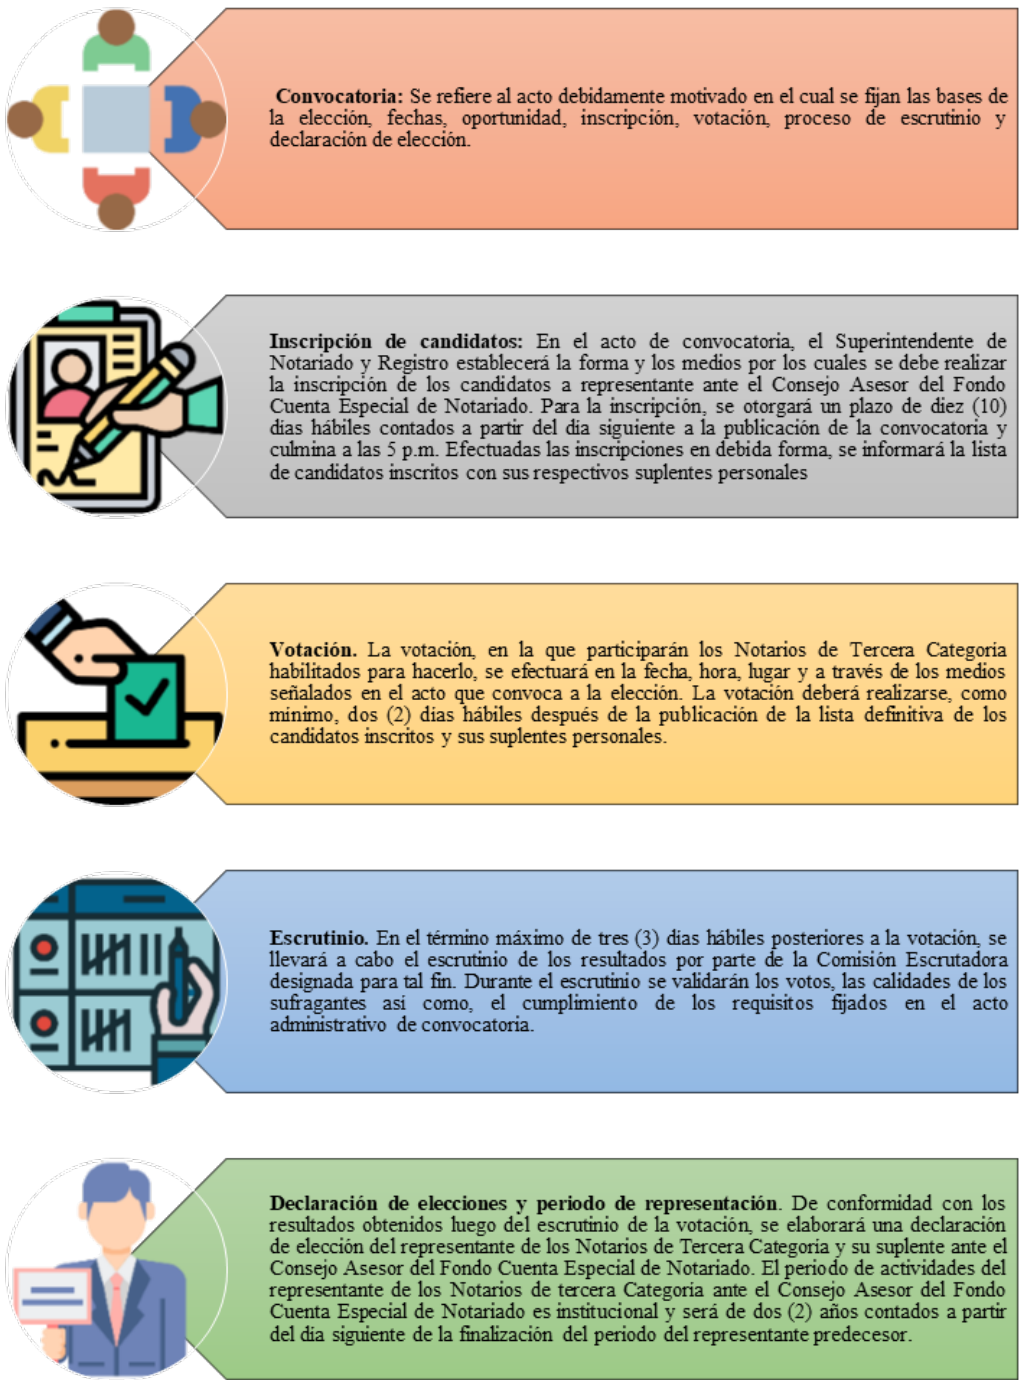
**Convocatoria:** Se refiere al acto debidamente motivado en el cual se fijan las bases de la elección, fechas, oportunidad, inscripción, votación, proceso de escrutinio y declaración de elección.

**Inscripción de candidatos:** En el acto de convocatoria, el Superintendente de Notariado y Registro establecerá la forma y los medios por los cuales se debe realizar la inscripción de los candidatos a representante ante el Consejo Asesor del Fondo Cuenta Especial de Notariado. Para la inscripción, se otorgará un plazo de diez (10) días hábiles contados a partir del día siguiente a la publicación de la convocatoria y culmina a las 5 p.m. Efectuadas las inscripciones en debida forma, se informará la lista de candidatos inscritos con sus respectivos suplentes personales

**Votación.** La votación, en la que participarán los Notarios de Tercera Categoría habilitados para hacerlo, se efectuará en la fecha, hora, lugar y a través de los medios señalados en el acto que convoca a la elección. La votación deberá realizarse, como mínimo, dos (2) días hábiles después de la publicación de la lista definitiva de los candidatos inscritos y sus suplentes personales.

**Escrutinio.** En el término máximo de tres (3) días hábiles posteriores a la votación, se llevará a cabo el escrutinio de los resultados por parte de la Comisión Escrutadora designada para tal fin. Durante el escrutinio se validarán los votos, las calidades de los sufragantes así como, el cumplimiento de los requisitos fijados en el acto administrativo de convocatoria.

**Declaración de elecciones y periodo de representación**. De conformidad con los resultados obtenidos luego del escrutinio de la votación, se elaborará una declaración de elección del representante de los Notarios de Tercera Categoría y su suplente ante el Consejo Asesor del Fondo Cuenta Especial de Notariado. El periodo de actividades del representante de los Notarios de tercera Categoría ante el Consejo Asesor del Fondo Cuenta Especial de Notariado es institucional y será de dos (2) años contados a partir del día siguiente de la finalización del periodo del representante predecesor.